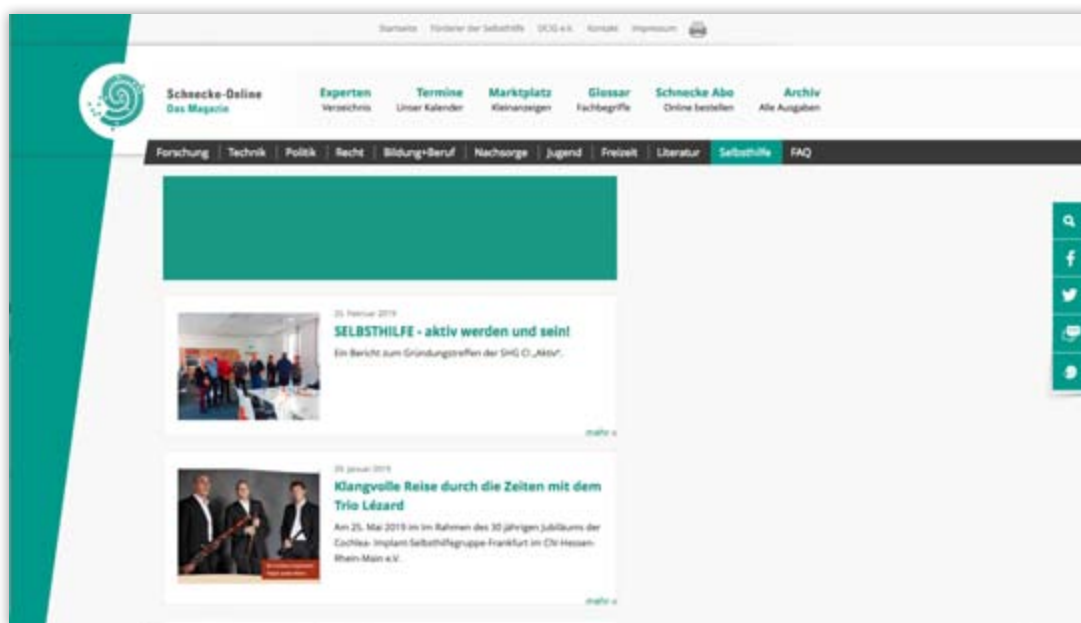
Startseite Förderer der Selbsthilfe DCIG e.V. Kontakt Impressum

Schnecke-Online
Das Magazin

Experten
Verzeichnis

Termine
Unser Kalender

Marktplatz
Kleinanzeigen

Glossar
Fachbegriffe

Schnecke Abo
Online bestellen

Archiv
Alle Ausgaben

Forschung | Technik | Politik | Recht | Bildung+Beruf | Nachsorge | Jugend | Freizeit | Literatur | Selbsthilfe | FAQ

25. Februar 2019
SELBSTHILFE - aktiv werden und sein!
Ein Bericht zum Gründungstreffen der SHG CI „Aktiv".

mehr »

20. Januar 2019
Klangvolle Reise durch die Zeiten mit dem Trio Lézard
Am 25. Mai 2019 im im Rahmen des 30 jährigen Jubiläums der Cochlea- Implant-Selbsthilfegruppe-Frankfurt im CIV-Hessen-Rhein-Main e.V.

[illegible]

mehr »